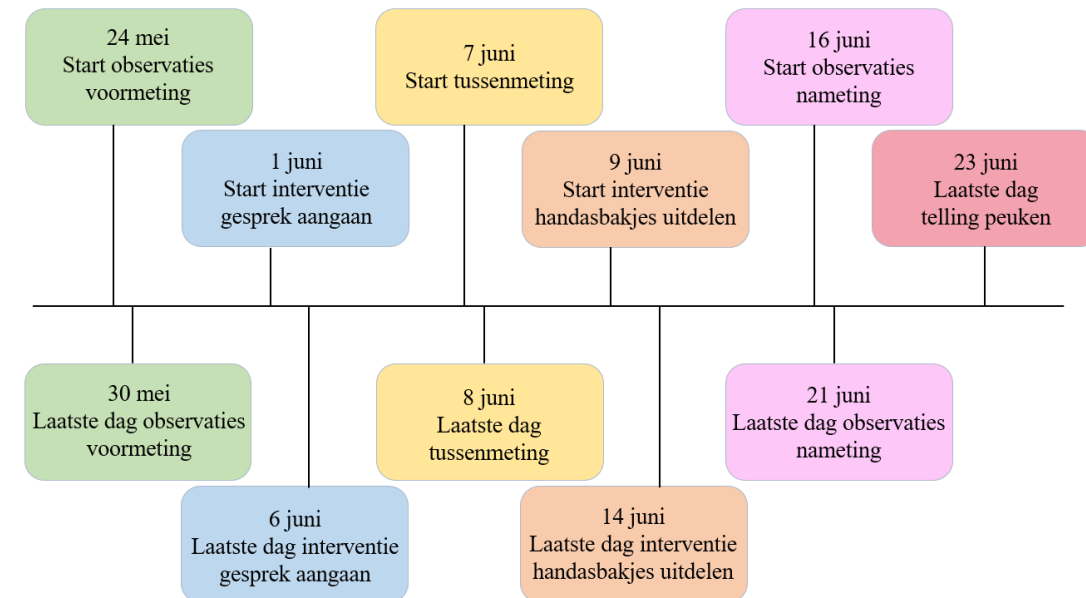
24 mei
Start observaties voormeting

7 juni
Start tussenmeting

16 juni
Start observaties nameting

1 juni
Start interventie gesprek aangaan

9 juni
Start interventie handasbakjes uitdelen

23 juni
Laatste dag telling peuken

30 mei
Laatste dag observaties voormeting

8 juni
Laatste dag tussenmeting

21 juni
Laatste dag observaties nameting

6 juni
Laatste dag interventie gesprek aangaan

14 juni
Laatste dag interventie handasbakjes uitdelen